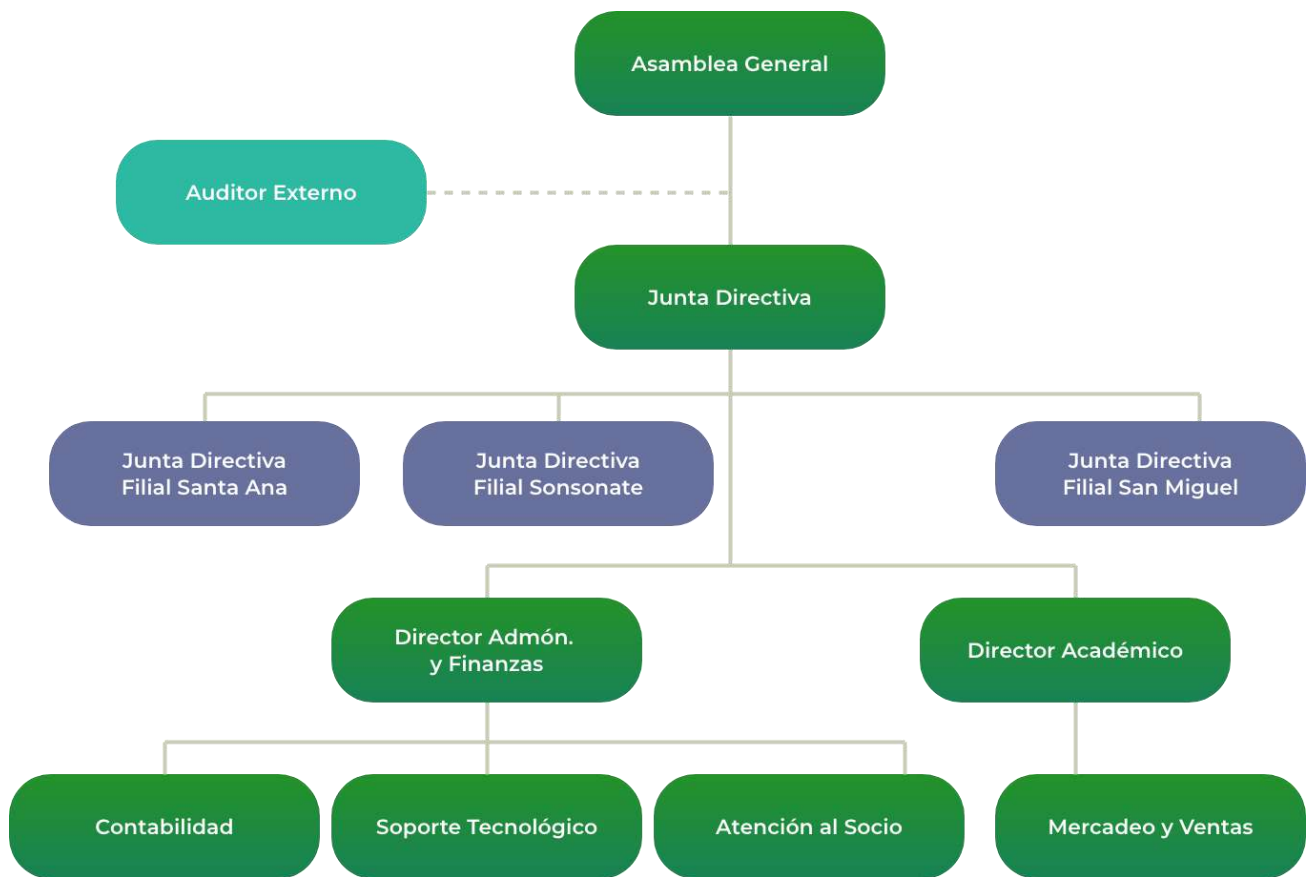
Asamblea General

Auditor Externo

Junta Directiva

Junta Directiva Filial Santa Ana

Junta Directiva Filial Sonsonate

Junta Directiva Filial San Miguel

Director Admón. y Finanzas

Director Académico

Contabilidad

Soporte Tecnológico

Atención al Socio

Mercadeo y Ventas